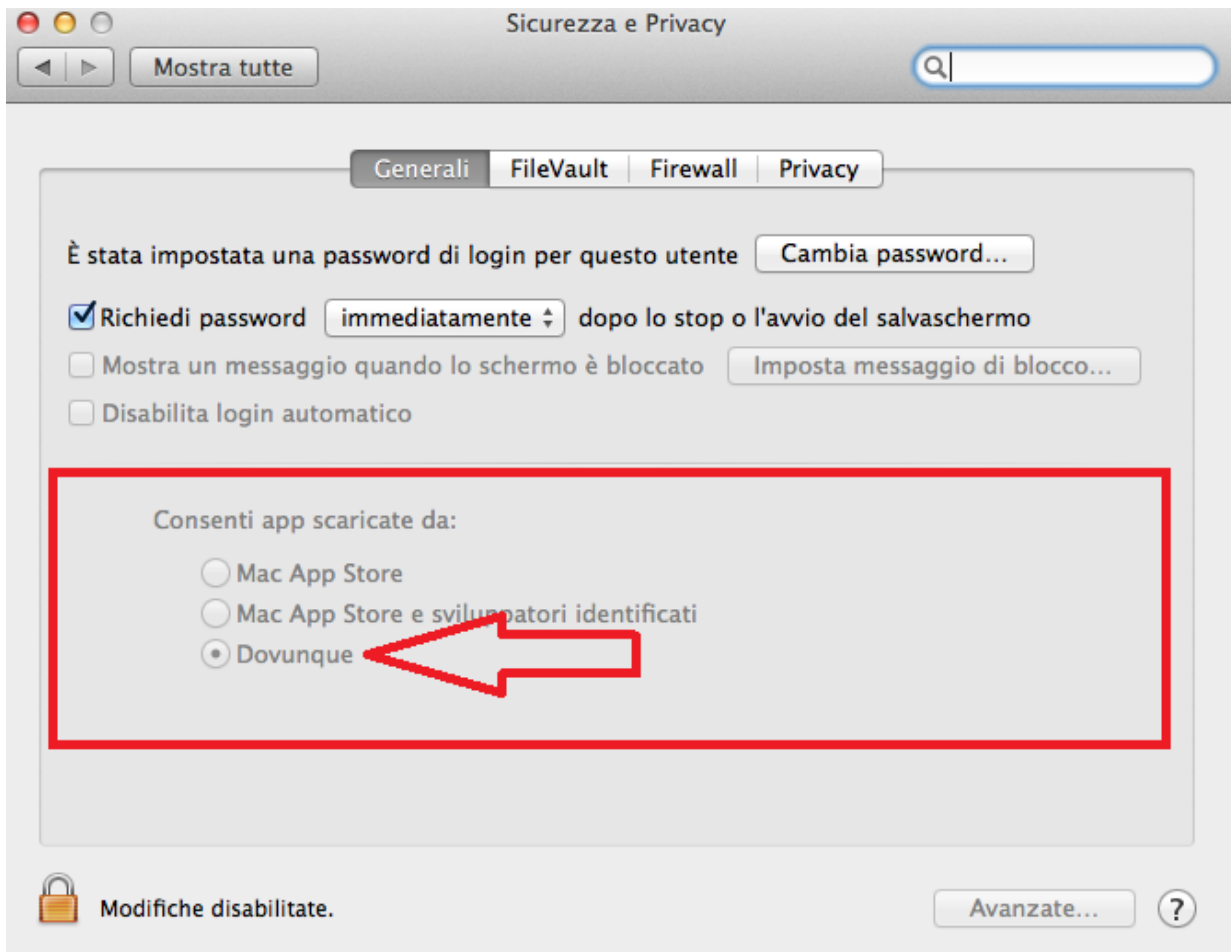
Sicurezza e Privacy

Mostra tutte

Generali | FileVault | Firewall | Privacy

È stata impostata una password di login per questo utente Cambia password...

Richiedi password immediatamente dopo lo stop o l'avvio del salvaschermo

Mostra un messaggio quando lo schermo è bloccato Imposta messaggio di blocco...

Disabilita login automatico

Consenti app scaricate da:

Mac App Store

Mac App Store e sviluppatori identificati

Dovunque

Modifiche disabilitate.

Avanzate...

?